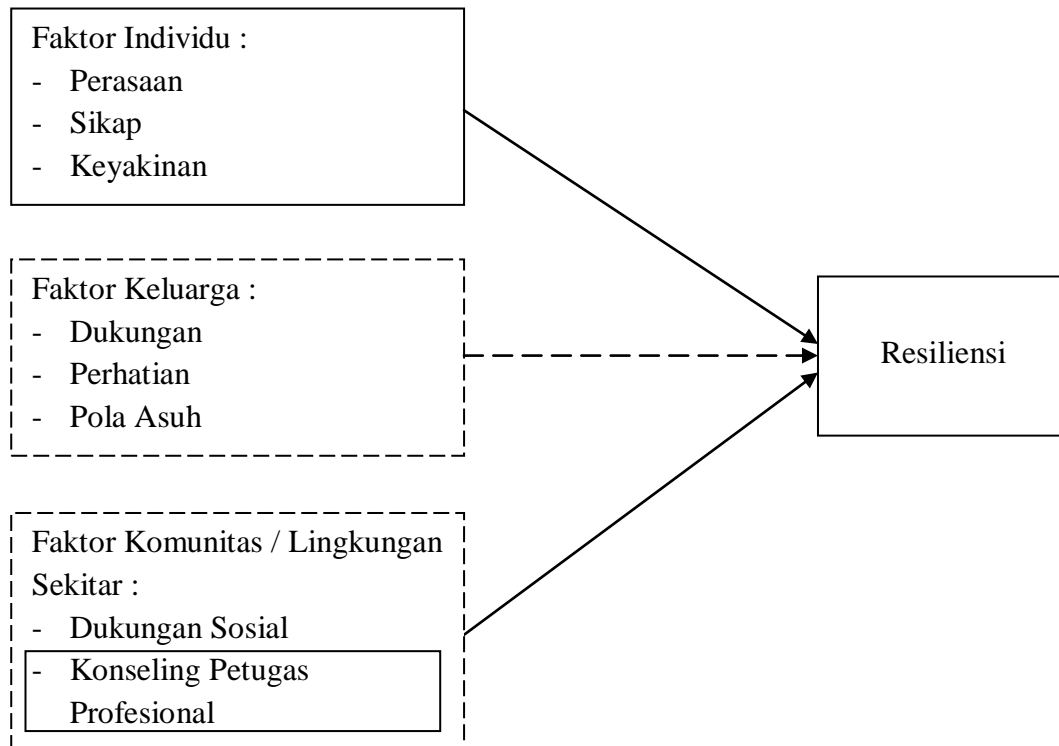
Faktor Individu :
- Perasaan
- Sikap
- Keyakinan

Faktor Keluarga :
- Dukungan
- Perhatian
- Pola Asuh

Faktor Komunitas / Lingkungan Sekitar :
- Dukungan Sosial
- Konseling Petugas Profesional

Resiliensi